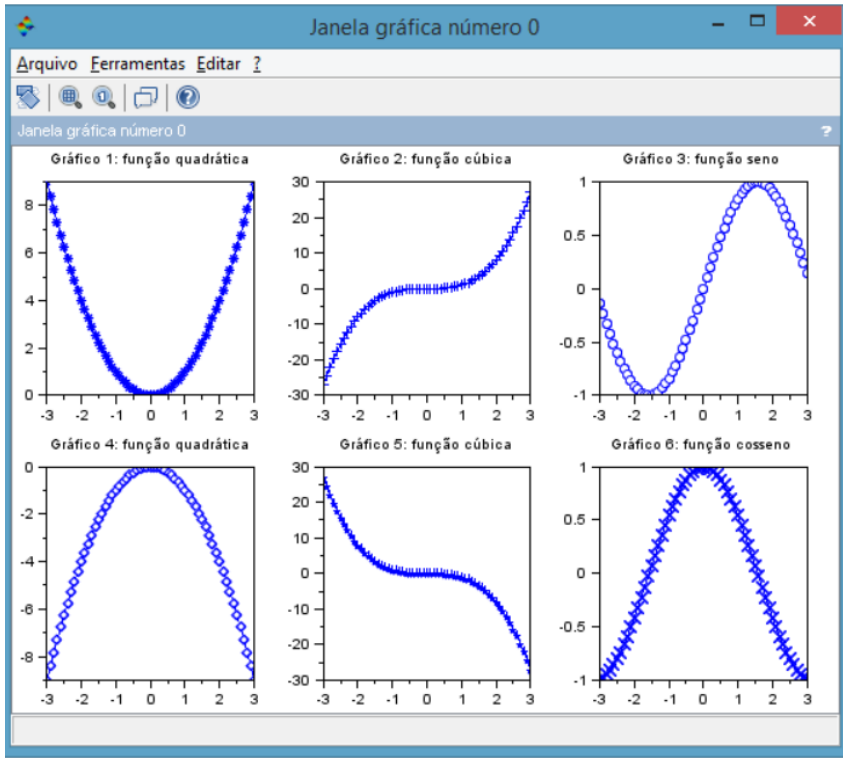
Janela gráfica número 0

Arquivo Ferramentas Editar ?

Janela gráfica número 0 ?

Gráfico 1: função quadrática
8
6
4
2
0
-3 -2 -1 0 1 2 3

Gráfico 2: função cúbica
30
20
10
0
-10
-20
-30
-3 -2 -1 0 1 2 3

Gráfico 3: função seno
1
0.5
0
-0.5
-1
-3 -2 -1 0 1 2 3

Gráfico 4: função quadrática
0
-2
-4
-6
-8
-3 -2 -1 0 1 2 3

Gráfico 5: função cúbica
30
20
10
0
-10
-20
-30
-3 -2 -1 0 1 2 3

Gráfico 6: função cosseno
1
0.5
0
-0.5
-1
-3 -2 -1 0 1 2 3